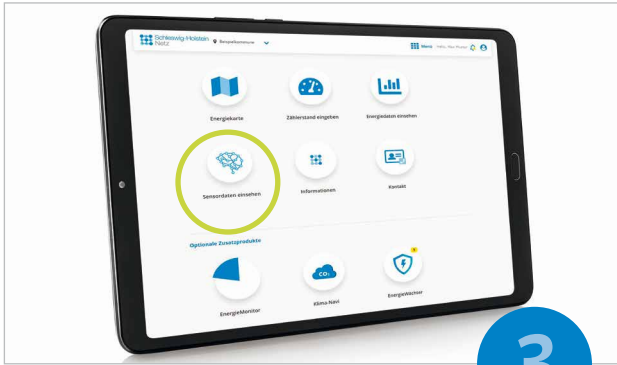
Schleswig-Holstein Netz

Beispielkommune

Menü Hallo, Max Muster

Energiekarte

Zählerstand eingeben

Energiedaten einsehen

Sensordaten einsehen

Informationen

Kontakt

Optionale Zusatzprodukte

EnergieMonitor

$CO_2$

Klima-Navi

EnergieWächter

3